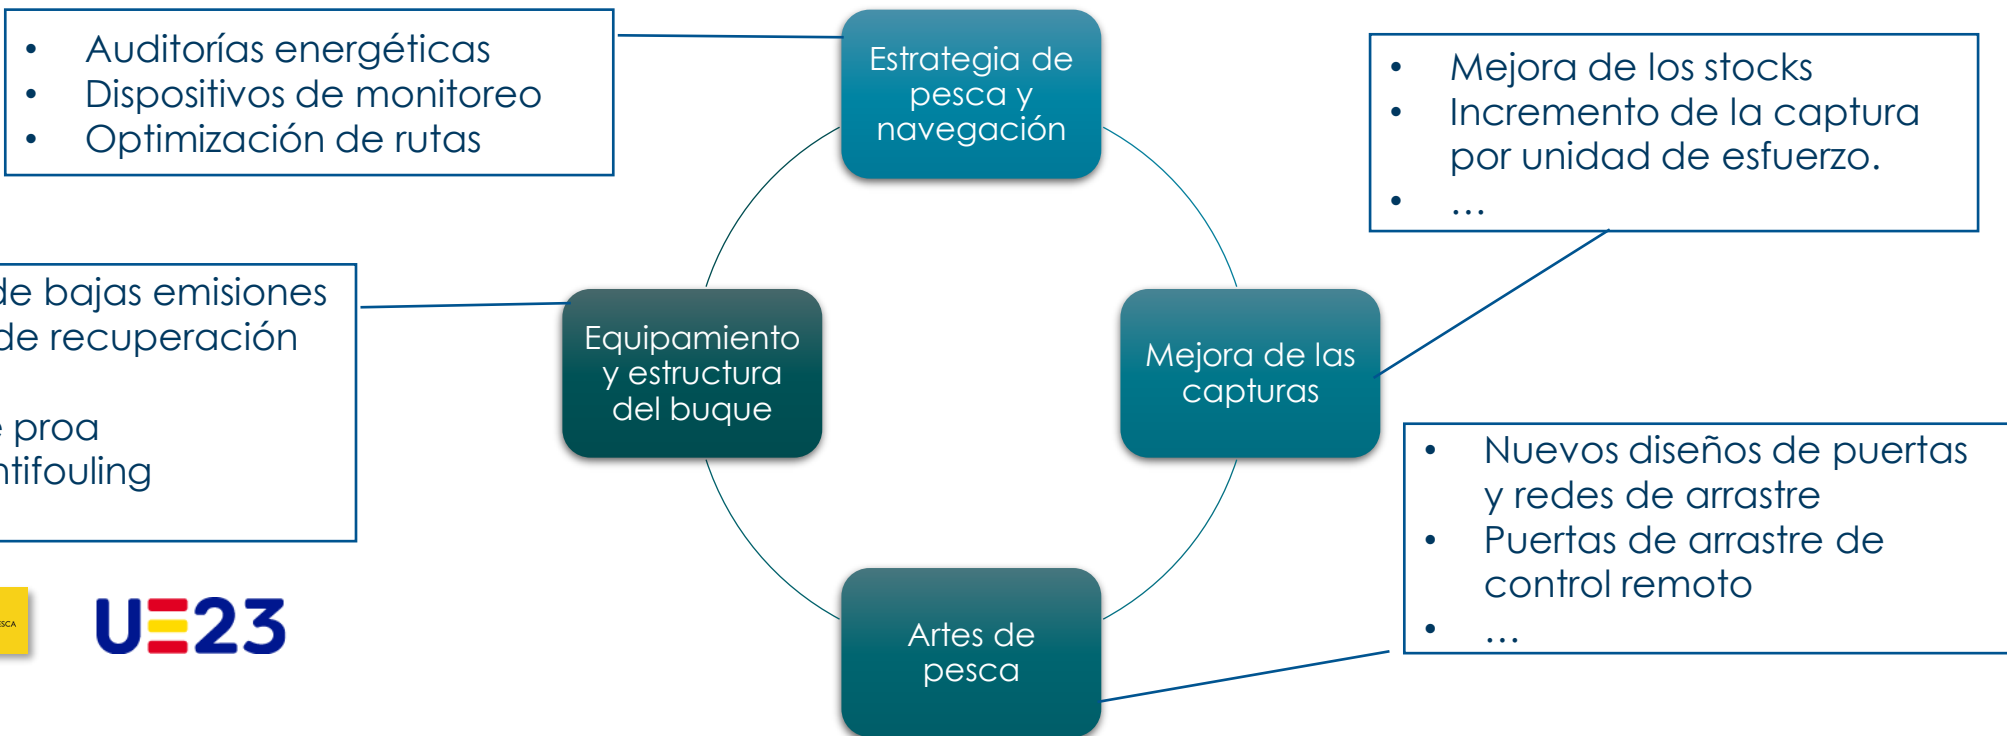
- Auditorías energéticas
- Dispositivos de monitoreo
- Optimización de rutas

Estrategia de pesca y navegación

- Mejora de los stocks
- Incremento de la captura por unidad de esfuerzo.
- …

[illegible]de bajas emisiones
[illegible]de recuperación

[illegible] proa
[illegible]ntifouling

Equipamiento y estructura del buque

Mejora de las capturas

- Nuevos diseños de puertas y redes de arrastre
- Puertas de arrastre de control remoto
- …

Artes de pesca

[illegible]SCA

UE23